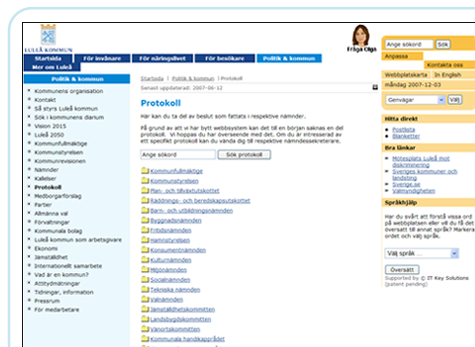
LULEÅ KOMMUN

Startsida | För invånare | För näringslivet | För besökare | Politik & kommun

Mer om Luleå

Fråga Olga

Ange sökord | Sök

Anpassa | Kontakta oss

Webbplatskarta | In English

måndag 2007-12-03

Genvägar | Välj

Politik & kommun

Kommunens organisation
Kontakt
Så styrs Luleå kommun
Sök i kommunens diarium
Vision 2015
Luleå 2050
Kommunfullmäktige
Kommunstyrelsen
Kommunrevisionen
Nämnder
Kallelser
Protokoll
Medborgarförslag
Partier
Allmänna val
Förvaltningar
Kommunala bolag
Luleå kommun som arbetsgivare
Ekonomi
Jämställdhet
Internationellt samarbete
Vad är en kommun?
Attitydmätningar
Tidningar, information
Pressrum
För medarbetare

Startsida | Politik & kommun | Protokoll

Senast uppdaterad: 2007-06-12

Protokoll

Här kan du ta del av beslut som fattats i respektive nämnder.

På grund av att vi har bytt webbsystem kan det till en början saknas en del protokoll. Vi hoppas du har överseende med det. Om du är intresserad av ett specifikt protokoll kan du vända dig till respektive nämndssekreterare.

Ange sökord | Sök protokoll

Kommunfullmäktige
Kommunstyrelsen
Plan- och tillväxtutskottet
Räddnings- och beredskapsutskottet
Barn- och utbildningsnämnden
Byggnadsnämnden
Fritidsnämnden
Hamnstyrelsen
Konsumentnämnden
Kulturnämnden
Miljönämnden
Socialnämnden
Tekniska nämnden
Valnämnden
Jämställdhetskommittén
Landsbygdskommittén
Vänortskommittén
Kommunala handikapprådet

Hitta direkt

Postlista
Blanketter

Bra länkar

Motesplats Luleå mot diskriminering
Sveriges kommuner och landsting
Sverige.se
Valmöjligheten

Språkhjälp

Har du svårt att förstå vissa ord på webbplatsen eller vill du få det översatt till annat språk? Markera ordet och välj språk.

Välj språk...

Översätt

Supported by © IT Key Solutions (patent pending)